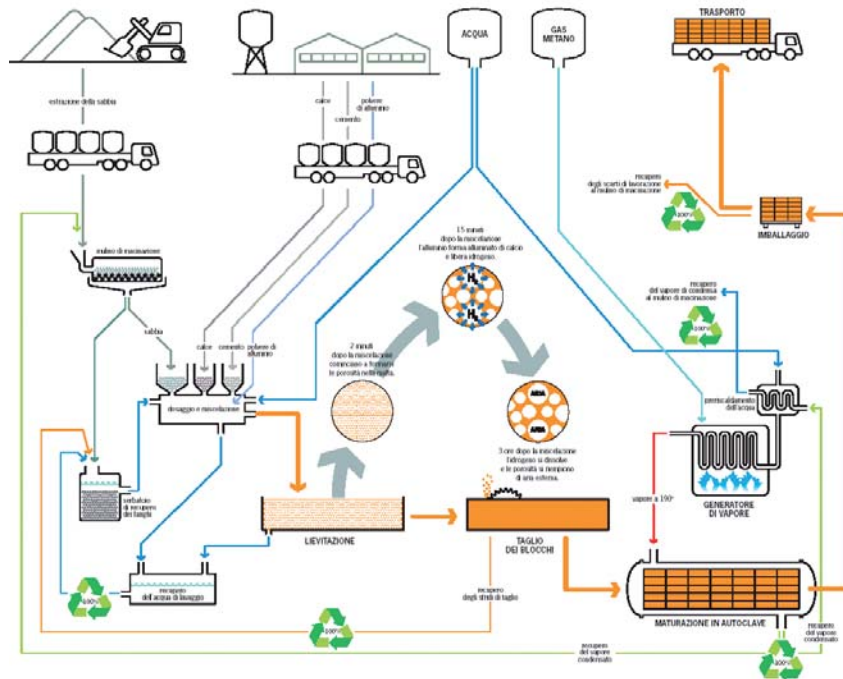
ACQUA

GAS METANO

TRASPORTO

estrazione della sabbia

calce

cemento

polvere di alluminio

recupero degli scarti di lavorazione al mulino di macinazione

100%

IMBALLAGGIO

mulino di macinazione

15 minuti dopo la miscelazione l'alluminio forma alluminato di calcio e libera idrogeno.

$H_2$

$H_2$

recupero del vapore di condensa al mulino di macinazione

100%

sabbia

calce

cemento

polvere di alluminio

2 minuti dopo la miscelazione cominciano a formarsi le porosità nell'impasto.

ARIA

ARIA

preriscaldamento dell'acqua

dosaggio e miscelazione

3 ore dopo la miscelazione l'idrogeno si dissolve e le porosità si riempiono di aria esterna.

serbatoio di recupero dei fanghi

vapore a 190°

GENERATORE DI VAPORE

LIEVITAZIONE

TAGLIO DEI BLOCCHI

recupero dell'acqua di lavaggio

100%

recupero degli sfridi di taglio

100%

MATURAZIONE IN AUTOCLAVE

recupero del vapore condensato

recupero del vapore condensato

100%